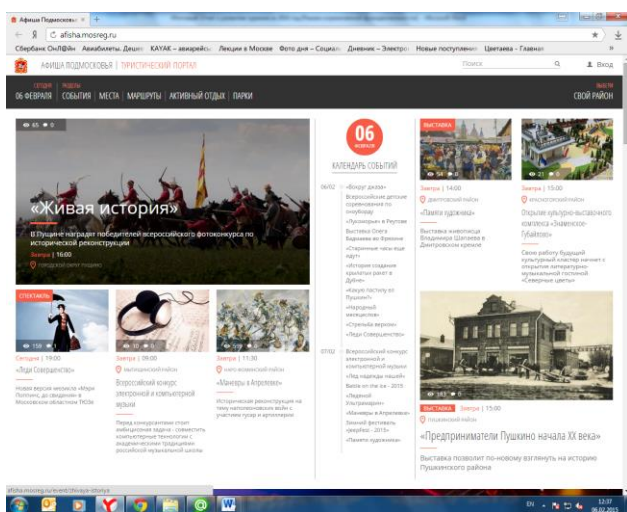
Афиша Подмосковья ×

afisha.mosreg.ru

Сбербанк ОнЛ@йн Авиабилеты. Дешев KAYAK – авиарейсы Лекции в Москве Фото дня – Социал Дневник – Электро Новые поступления Цветаева - Главная

АФИША ПОДМОСКОВЬЯ | ТУРИСТИЧЕСКИЙ ПОРТАЛ

Поиск

Вход

СЕГОДНЯ РАЗДЕЛЫ
06 ФЕВРАЛЯ | СОБЫТИЯ | МЕСТА | МАРШРУТЫ | АКТИВНЫЙ ОТДЫХ | ПАРКИ

ВЫБЕРИ
СВОЙ РАЙОН

65 0

«Живая история»

В Пушкине наградят победителей всероссийского фотоконкурса по исторической реконструкции

Завтра | 16:00

городской округ Пушкино

06
февраля

КАЛЕНДАРЬ СОБЫТИЙ

06/02 «Вокруг драже»
Всероссийские детские соревнования по скалолазанию
«Лукоморье» в Реутове
Выставка Олега Бадюкова во Фрязине
«Старинные часы еще идут»
«История создания крылатых ракет в Дубне»
«Кукла: листику по Пушкину»
«Народный медицинское»
«Стрелка-версия»
«Леди Совершенство»

07/02 Всероссийский конкурс электронной и компьютерной музыки
«Под надежды нашей»
Battle on the ice - 2015
«Ледяной Ультрамарин»
«Маневры в Апрелевке»
Зимний фестиваль «внуково - 2015»
«Память художника»

ВЫСТАВКА
54 0
Завтра | 14:00
Дмитровский район
«Память художника»
Выставка живописца Владимира Шипаева в Дмитровском кремле

21 0
Завтра | 15:00
Красногорский район
Открытие культурно-выставочного комплекса «Знаменское-Губайлово»
Свою работу будущий культурный кластер начнет с открытия литературно-музыкальной гостиной «Северные цветы»

СПЕКТАКЛЬ
159 0
Сегодня | 19:00
«Леди Совершенство»
Новая версия мюзикла «Мэри Поппинс, до свидания» в Московском областном ТЮЗе

10 0
Завтра | 09:00
Нарофоминский район
Всероссийский конкурс электронной и компьютерной музыки
Перед конкурсантами стоит амбициозная задача - совместить компьютерные технологии с академическими традициями российской музыкальной школы

100 0
Завтра | 11:30
Наро-Фоминский район
«Маневры в Апрелевке»
Историческая реконструкция на тему наполеоновских войн с участием гусар и артиллерии

183 0
ВЫСТАВКА Завтра | 15:00
Пушкинский район
«Предприниматели Пушкино начала XX века»
Выставка позволит по-новому взглянуть на историю Пушкинского района

afisha.mosreg.ru/event/zhivaya-istoriya

EN 12:37 06.02.2015